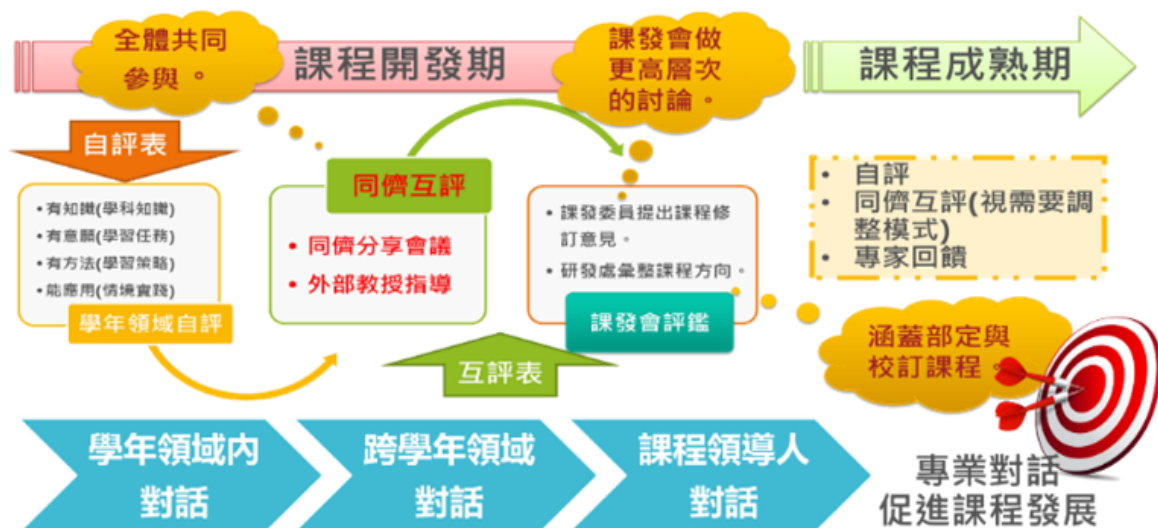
全體共同參與。

課程開發期

課發會做更高層次的討論。

課程成熟期

自評表

• 有知識(學科知識)
• 有意願(學習任務)
• 有方法(學習策略)
• 能應用(情境實踐)

學年領域自評

同儕互評

• 同儕分享會議
• 外部教授指導

• 課發委員提出課程修訂意見。
• 研發處彙整課程方向。

課發會評鑑

互評表

• 自評
• 同儕互評(視需要調整模式)
• 專家回饋

涵蓋部定與校訂課程

學年領域內對話

跨學年領域對話

課程領導人對話

專業對話促進課程發展